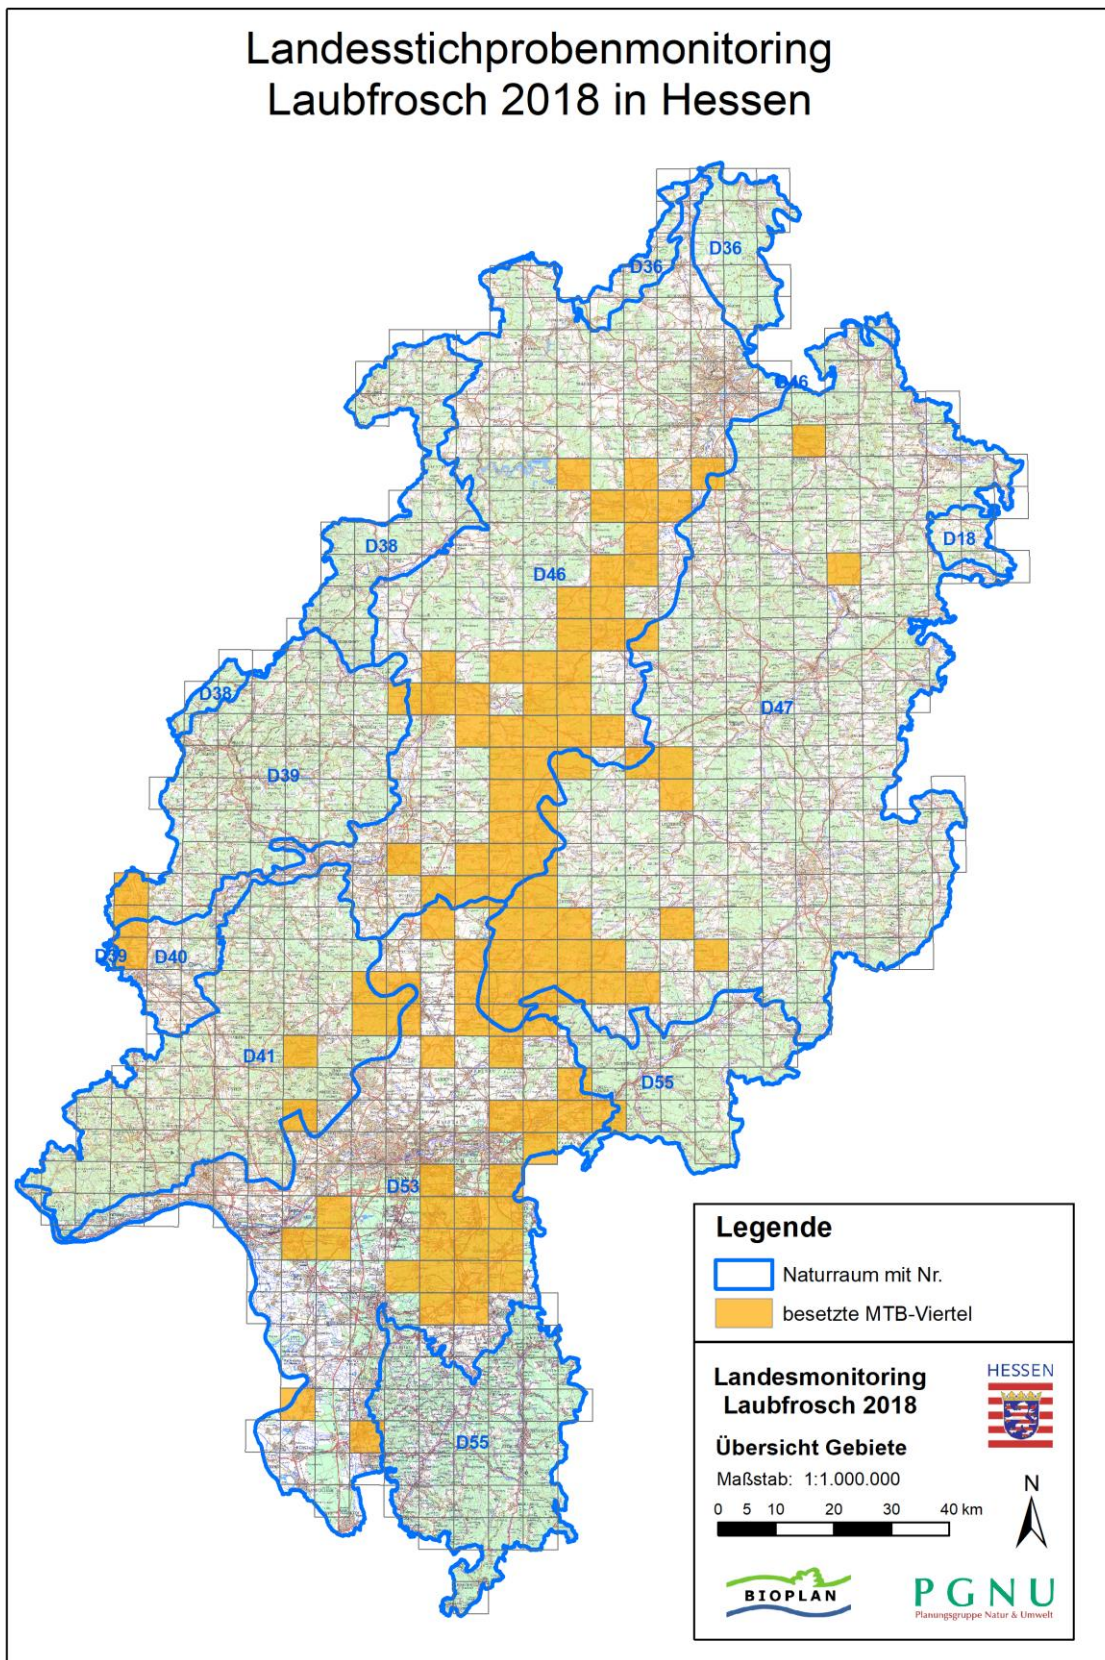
Landesstichprobenmonitoring
Laubfrosch 2018 in Hessen

D36
D36
D46
D18
D38
D46
D38
D47
D39
D39
D40
D41
D55
D53
D55

Legende
Naturraum mit Nr.
besetzte MTB-Viertel

Landesmonitoring
Laubfrosch 2018
HESSEN
Übersicht Gebiete
Maßstab: 1:1.000.000
0 5 10 20 30 40 km
N
BIOPLAN
PGNU
Planungsgruppe Natur & Umwelt